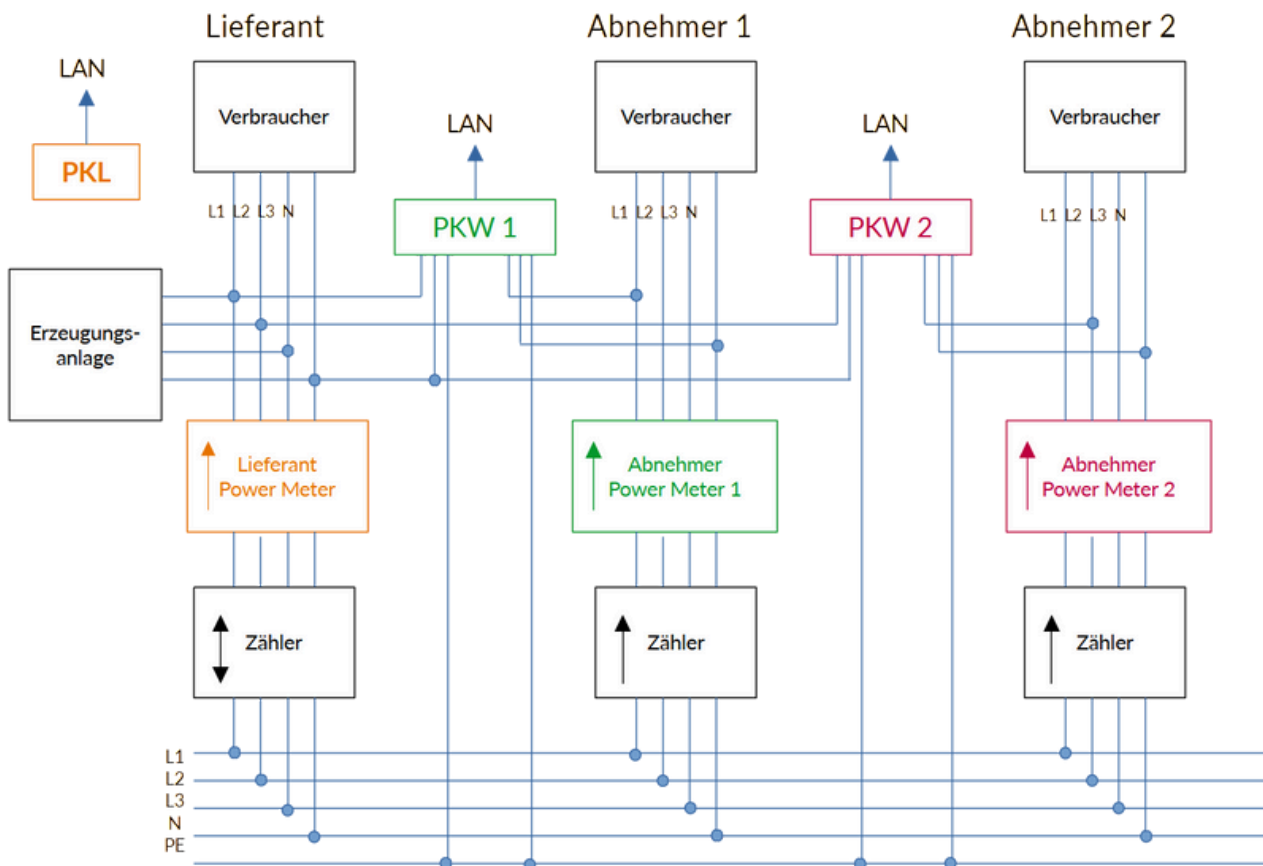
Lieferant

Abnehmer 1

Abnehmer 2

LAN

PKL

Verbraucher

L1 L2 L3 N

LAN

PKW 1

Verbraucher

L1 L2 L3 N

LAN

PKW 2

Verbraucher

L1 L2 L3 N

Erzeugungsanlage

Lieferant Power Meter

Abnehmer Power Meter 1

Abnehmer Power Meter 2

Zähler

Zähler

Zähler

L1
L2
L3
N
PE